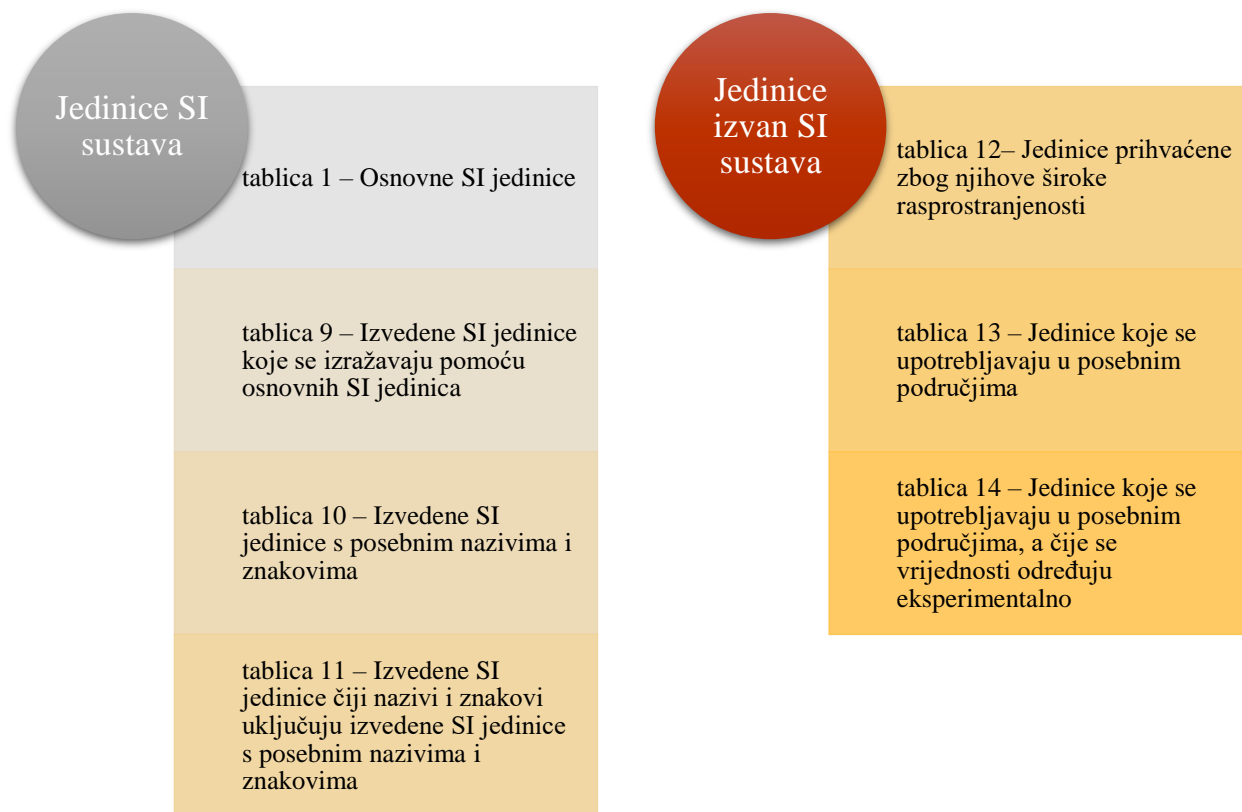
Jedinice SI sustava

tablica 1 – Osnovne SI jedinice

tablica 9 – Izvedene SI jedinice koje se izražavaju pomoću osnovnih SI jedinica

tablica 10 – Izvedene SI jedinice s posebnim nazivima i znakovima

tablica 11 – Izvedene SI jedinice čiji nazivi i znakovi uključuju izvedene SI jedinice s posebnim nazivima i znakovima

Jedinice izvan SI sustava

tablica 12– Jedinice prihvaćene zbog njihove široke rasprostranjenosti

tablica 13 – Jedinice koje se upotrebljavaju u posebnim područjima

tablica 14 – Jedinice koje se upotrebljavaju u posebnim područjima, a čije se vrijednosti određuju eksperimentalno